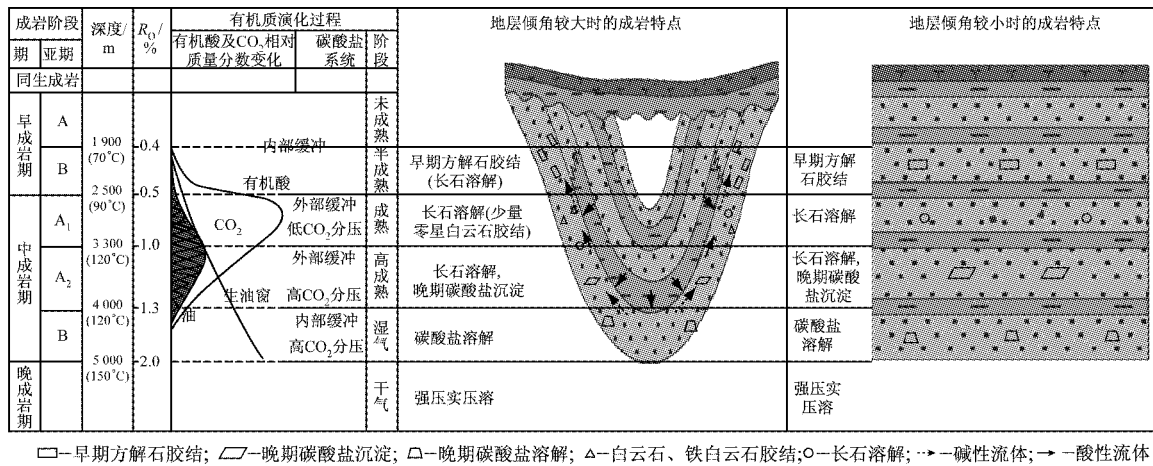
| 成岩阶段 期 | 亚期 | 深度/m | $R_O$/% | 有机酸及$CO_2$相对质量分数变化 | 碳酸盐系统 | 阶段 | 地层倾角较大时的成岩特点 | 地层倾角较小时的成岩特点 |
|---|---|---|---|---|---|---|---|---|
| 同生成岩 | | | | | | | | |
| 早成岩期 | A | 1 900 (70°C) | 0.4 | | 内部缓冲 | 未成熟 | | |
| | B | 2 500 (90°C) | 0.5 | 有机酸 | | 半成熟 | 早期方解石胶结(长石溶解) | 早期方解石胶结 |
| 中成岩期 | $A_1$ | 3 300 (120°C) | 1.0 | $CO_2$ | 外部缓冲 低$CO_2$分压 | 成熟 | 长石溶解(少量零星白云石胶结) | 长石溶解 |
| | $A_2$ | 4 000 (120°C) | 1.3 | 生油窗 | 外部缓冲 高$CO_2$分压 | 高成熟 | 长石溶解，晚期碳酸盐沉淀 | 长石溶解，晚期碳酸盐沉淀 |
| | B | 5 000 (150°C) | 2.0 | 油 | 内部缓冲 高$CO_2$分压 | 湿气 | 碳酸盐溶解 | 碳酸盐溶解 |
| 晚成岩期 | | | | | | 干气 | 强压实压溶 | 强压实压溶 |

有机质演化过程

地层倾角较大时的成岩特点

地层倾角较小时的成岩特点

▭—早期方解石胶结; ▱—晚期碳酸盐沉淀; ⏢—晚期碳酸盐溶解; △—白云石、铁白云石胶结;○—长石溶解; ⇢—碱性流体; → —酸性流体